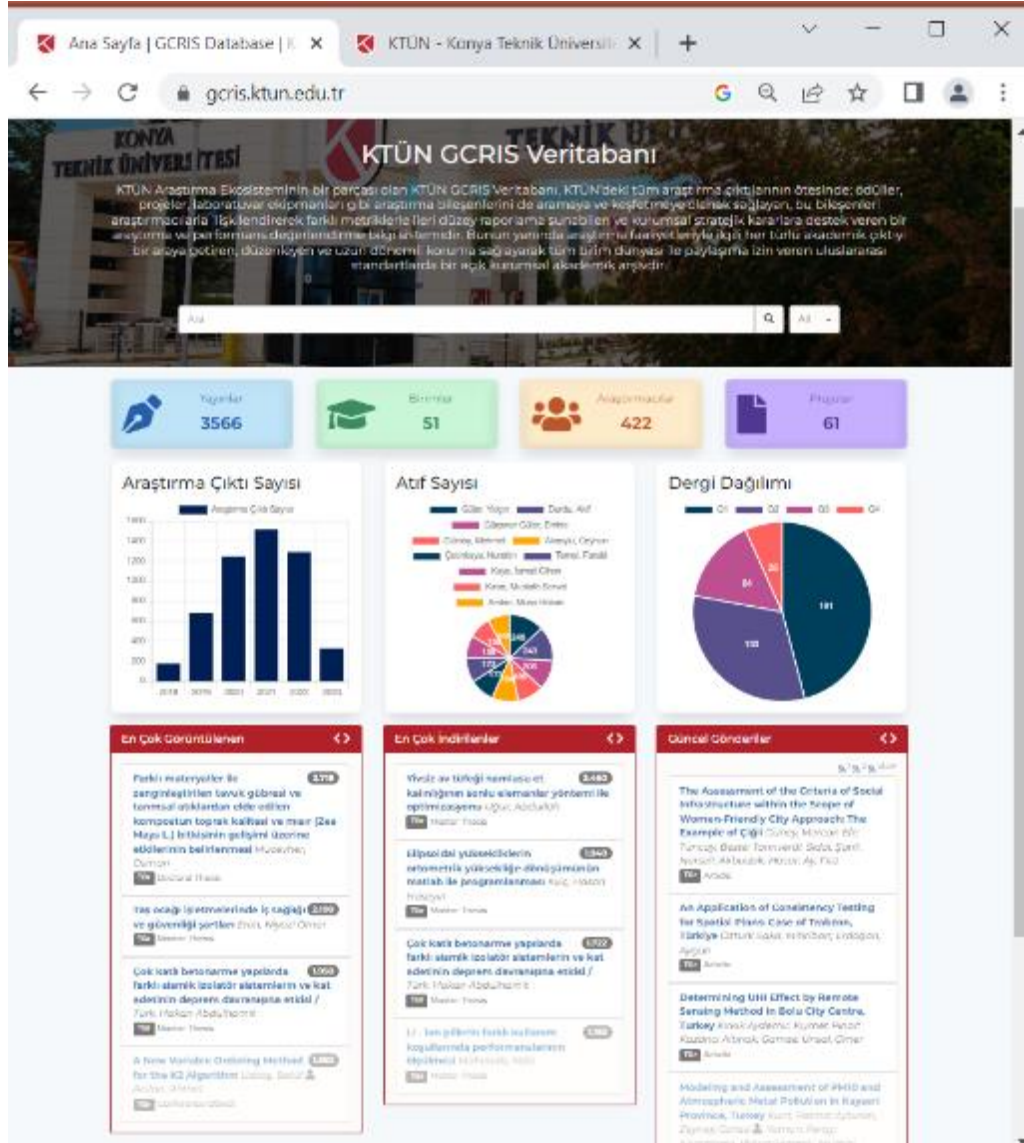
Ana Sayfa | GCRIS Database | K ×   KTÜN - Konya Teknik Üniversit ×   +

gcris.ktun.edu.tr

KONYA TEKNİK ÜNİVERSİTESİ

KTÜN GCRIS Veritabanı

KTÜN Araştırma Ekosisteminin bir parçası olan KTÜN GCRIS Veritabanı, KTÜN'deki tüm araştırma çıktılarının ötesinde; ödüller, projeler, laboratuvar ekipmanları gibi araştırma bileşenlerini de aramaya ve keşfetmeye olanak sağlayan, bu bileşenleri araştırmacılarla ilişkilendirerek farklı metriklerle ileri düzey raporlama sunabilen ve kurumsal stratejik kararlara destek veren bir araştırma ve performans değerlendirme bilgi sistemidir. Bunun yanında araştırma faaliyetleriyle ilgili her türlü akademik çıktıyı bir araya getiren, düzenleyen ve uzun dönemli koruma sağlayarak tüm bilim dünyası ile paylaşma izin veren uluslararası standartlarda bir açık kurumsal akademik arşivdir.

Ara   All

Yayınlar 3566
Birimler 51
Araştırmacılar 422
Projeler 61

Araştırma Çıktı Sayısı
Araştırma Çıktı Sayısı
1600 1400 1200 1000 800 600 400 200 0
2018 2019 2020 2021 2022 2023

Atıf Sayısı
Güler, Yalçın   Durdu, Akif   Düşmez Güler, Emine   Gündüz, Mehmet   Alemdar, Ceyhan   Çolakbaya, Nurettin   Temel, Fatih   Kaya, İsmail Cihan   Keles, Mustafa Serkan   Arslan, Musa Hakan
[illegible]

Dergi Dağılımı
Q1 Q2 Q3 Q4
181 118 84 20

En Çok Görüntülenen
Farklı materyaller ile zenginleştirilen tavuk gübresi ve tarımsal atıklardan elde edilen kompostun toprak kalitesi ve mısır (Zea Mays L.) bitkisinin gelişimi üzerine etkilerinin belirlenmesi Mucevher, Osman 3.718 TEZ Doctoral Thesis
Taş ocağı işletmelerinde iş sağlığı ve güvenliği şartları Erol, Niyazi Ömer 2.199 TEZ Master Thesis
Çok katlı betonarme yapılarda farklı sismik izolatör sistemlerin ve kat adetinin deprem davranışına etkisi / Türk, Hakan Abdulhamit 1.058 TEZ Master Thesis
A New Variable Ordering Method for the K2 Algorithm Lokaj, Betul 1.083 TEZ Conference Object

En Çok İndirilenler
Yüzey ve türbiği ilişkisi ve kalınlığının sonlu elemanlar yöntemi ile optimizasyonu Uğur, Abdullah 2.463 TEZ Master Thesis
Elipsoidal yükseklikten ortometrik yüksekliğe dönüşümünün matlab ile programlanması Kılıç, Hatice Hüseyin 1.940 TEZ Master Thesis
Çok katlı betonarme yapılarda farklı sismik izolatör sistemlerin ve kat adetinin deprem davranışına etkisi / Türk, Hakan Abdulhamit 1.722 TEZ Master Thesis
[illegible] koşullarında performanslarının değerlendirilmesi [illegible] 1.382 TEZ Master Thesis

Güncel Gönderiler
The Assessment of the Criteria of Social Infrastructure within the Scope of Women-Friendly City Approach: The Example of Çiğli Güneş, Mercan Elif; Tunçay, Bester; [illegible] TEZ Article
An Application of Consistency Testing for Spatial Plans Case of Trabzon, Türkiye Ortum, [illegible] TEZ Article
Determining Uhi Effect by Remote Sensing Method in Bolu City Centre, Turkey Kıvrak Aydemir, Kumar; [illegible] Orhan, Ömer TEZ Article
Modeling and Assessment of PM10 and Atmospheric Metal Pollution in Kayseri Province, Turkey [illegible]